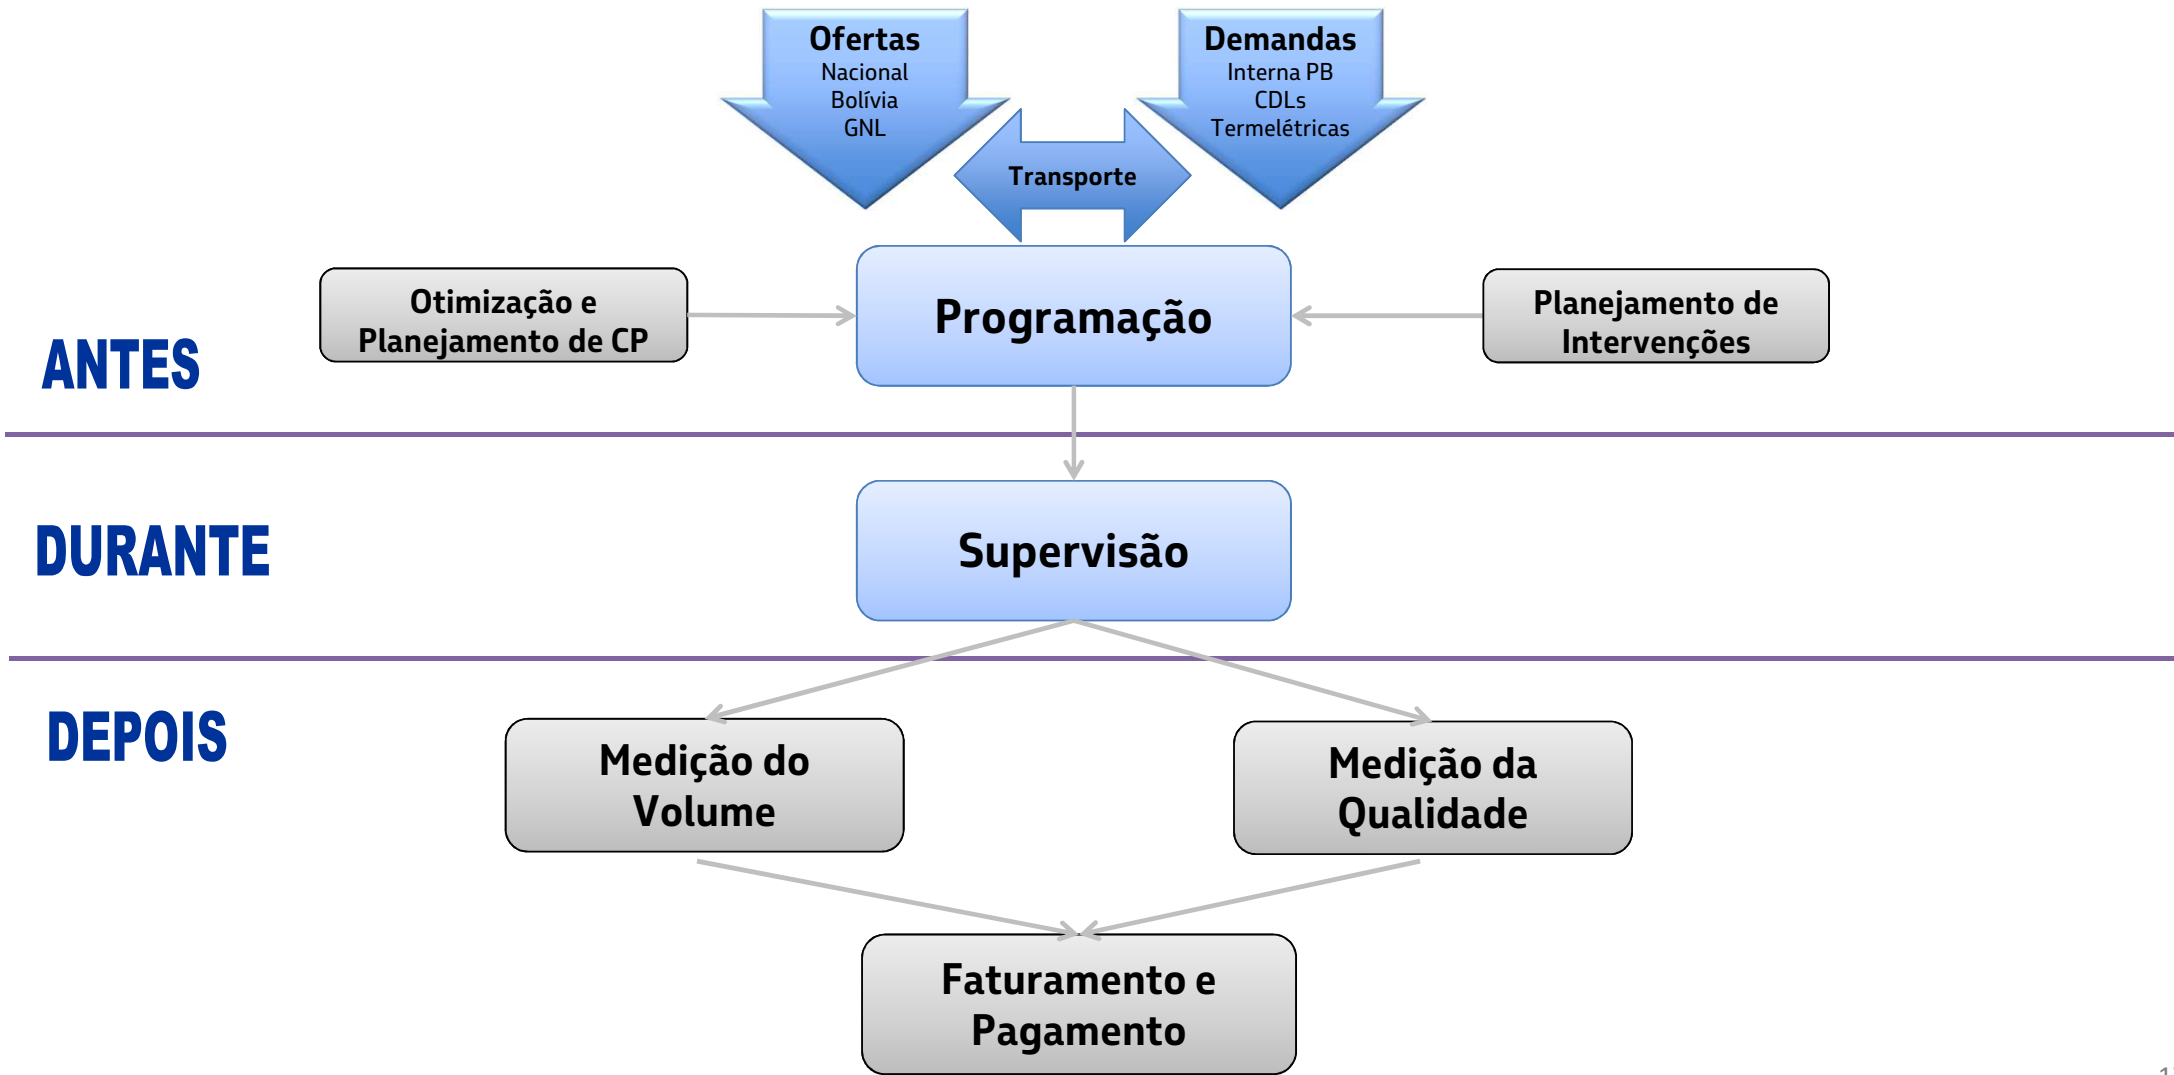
Ofertas
Nacional
Bolívia
GNL

Demandas
Interna PB
CDLs
Termelétricas

Transporte

ANTES

Otimização e Planejamento de CP

Programação

Planejamento de Intervenções

DURANTE

Supervisão

DEPOIS

Medição do Volume

Medição da Qualidade

Faturamento e Pagamento